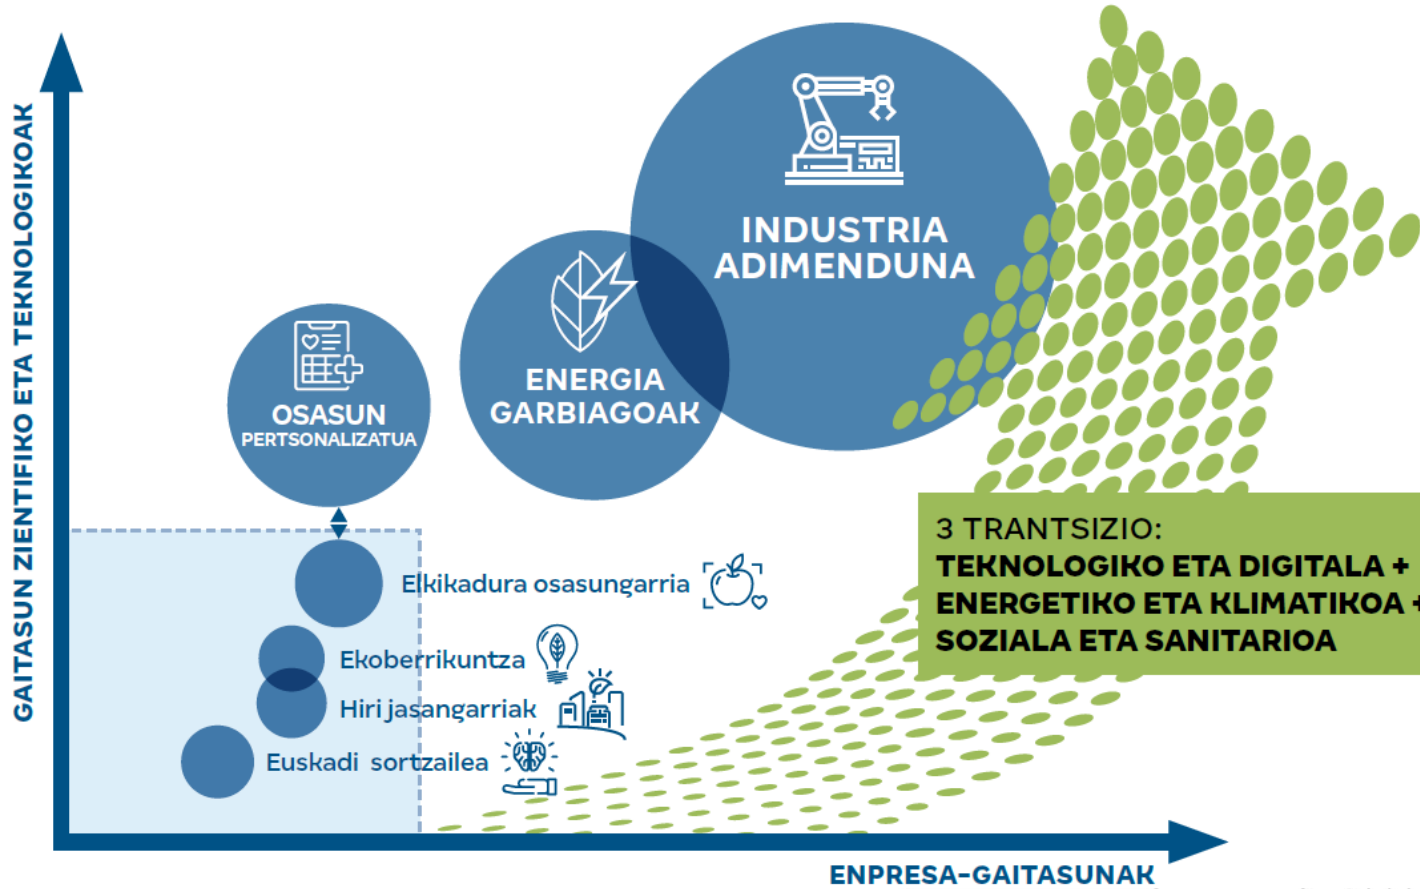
GAITASUN ZIENTIFIKO ETA TEKNOLOGIKOAK

INDUSTRIA ADIMENDUNA

ENERGIA GARBIAGOAK

OSASUN PERTSONALIZATUA

Elikadura osasungarria

Ekoberrikuntza

Hiri jasangarriak

Euskadi sortzailea

3 TRANTSIZIO:
TEKNOLOGIKO ETA DIGITALA +
ENERGETIKO ETA KLIMATIKOA +
SOZIALA ETA SANITARIOA

ENPRESA-GAITASUNAK